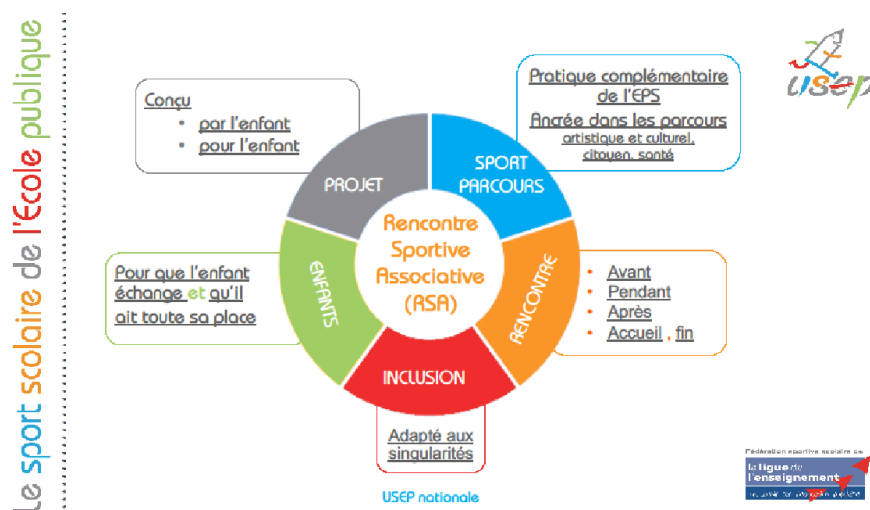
Le sport scolaire de l'École publique

Conçu
• par l'enfant
• pour l'enfant

Pratique complémentaire de l'EPS
Ancrée dans les parcours artistique et culturel, citoyen, santé

USEP

PROJET

SPORT PARCOURS

Rencontre Sportive Associative (RSA)

ENFANTS

RENCONTRE

INCLUSION

Pour que l'enfant échange et qu'il ait toute sa place

• Avant
• Pendant
• Après
• Accueil , fin

Adapté aux singularités

USEP nationale

Fédération sportive scolaire de
la ligue de l'enseignement
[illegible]